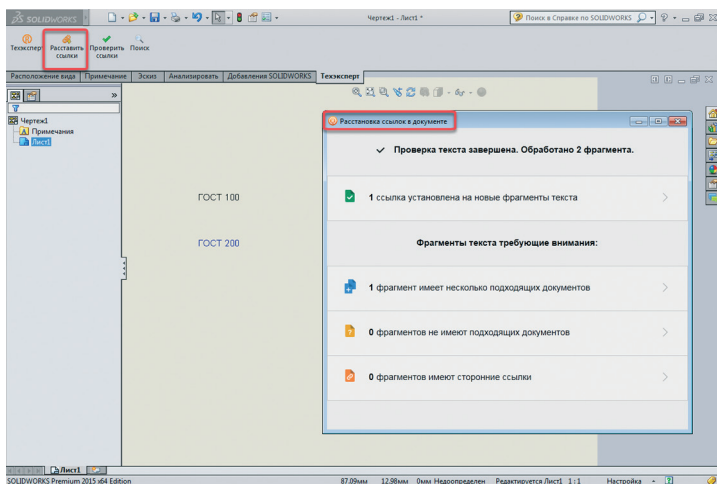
SOLIDWORKS

Чертеж1 - Лист1 *

Поиск в Справке по SOLIDWORKS

Техэксперт

Расставить ссылки

Проверить ссылки

Поиск

Расположение вида | Примечание | Эскиз | Анализировать | Добавления SOLIDWORKS | Техэксперт

Чертеж1

Примечания

Лист1

ГОСТ 100

ГОСТ 200

Расстановка ссылок в документе

✓ Проверка текста завершена. Обработано 2 фрагмента.

1 ссылка установлена на новые фрагменты текста

Фрагменты текста требующие внимания:

1 фрагмент имеет несколько подходящих документов

0 фрагментов не имеют подходящих документов

0 фрагментов имеют сторонние ссылки

Лист1

SOLIDWORKS Premium 2015 x64 Edition

87.09мм 12.98мм 0мм Недоопределен Редактируется Лист1 1 : 1 Настройка